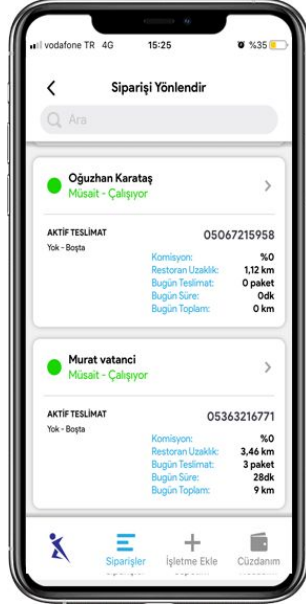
vodafone TR 4G 15:25 %35

Siparişi Yönlendir

Ara

Oğuzhan Karataş
Müsait - Çalışıyor

AKTİF TESLİMAT
Yok - Boşta

05067215958

| | |
|---|---|
| Komisyon: | %0 |
| Restoran Uzaklık: | 1,12 km |
| Bugün Teslimat: | 0 paket |
| Bugün Süre: | 0dk |
| Bugün Toplam: | 0 km |

Murat vatanci
Müsait - Çalışıyor

AKTİF TESLİMAT
Yok - Boşta

05363216771

| | |
|---|---|
| Komisyon: | %0 |
| Restoran Uzaklık: | 3,46 km |
| Bugün Teslimat: | 3 paket |
| Bugün Süre: | 28dk |
| Bugün Toplam: | 9 km |

Siparişler İşletme Ekle Cüzdanım